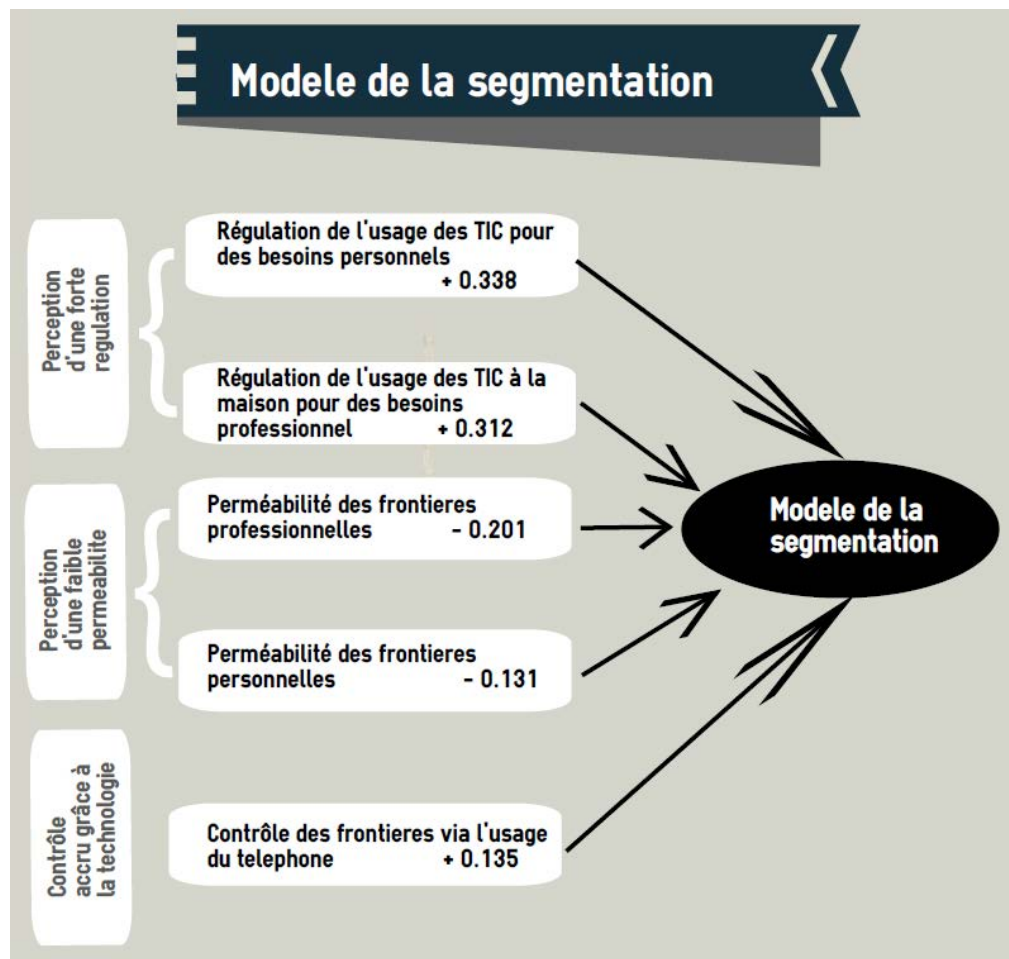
Modele de la segmentation

Perception d'une forte regulation

Régulation de l'usage des TIC pour des besoins personnels + 0.338

Régulation de l'usage des TIC à la maison pour des besoins professionnel + 0.312

Perception d'une faible permeabilite

Perméabilité des frontieres professionnelles - 0.201

Perméabilité des frontieres personnelles - 0.131

Contrôle accru grâce à la technologie

Contrôle des frontieres via l'usage du telephone + 0.135

Modele de la segmentation